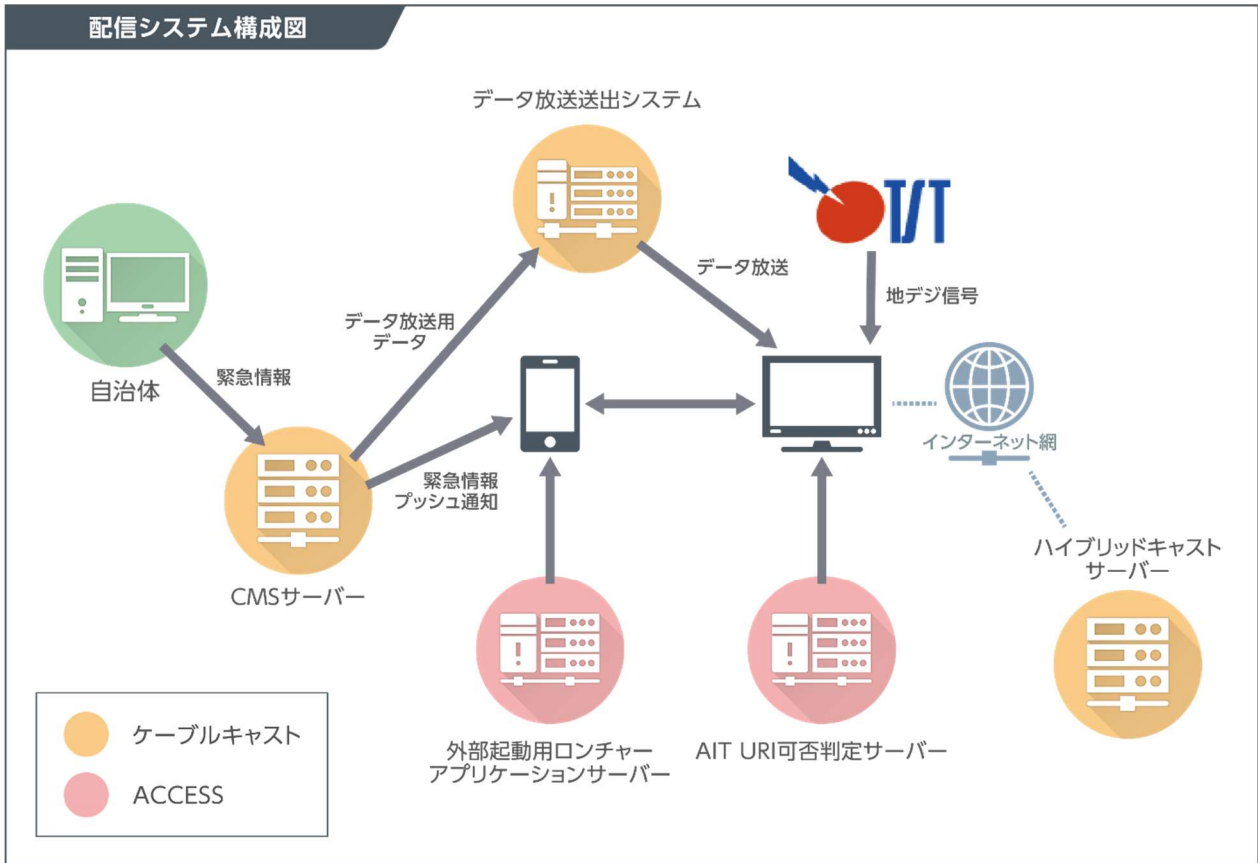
配信システム構成図

データ放送送出システム

T/T

自治体

緊急情報

データ放送用
データ

データ放送

地デジ信号

インターネット網

緊急情報
プッシュ通知

CMSサーバー

ハイブリッドキャスト
サーバー

ケーブルキャスト

ACCESS

外部起動用ロンチャー
アプリケーションサーバー

AIT URI可否判定サーバー